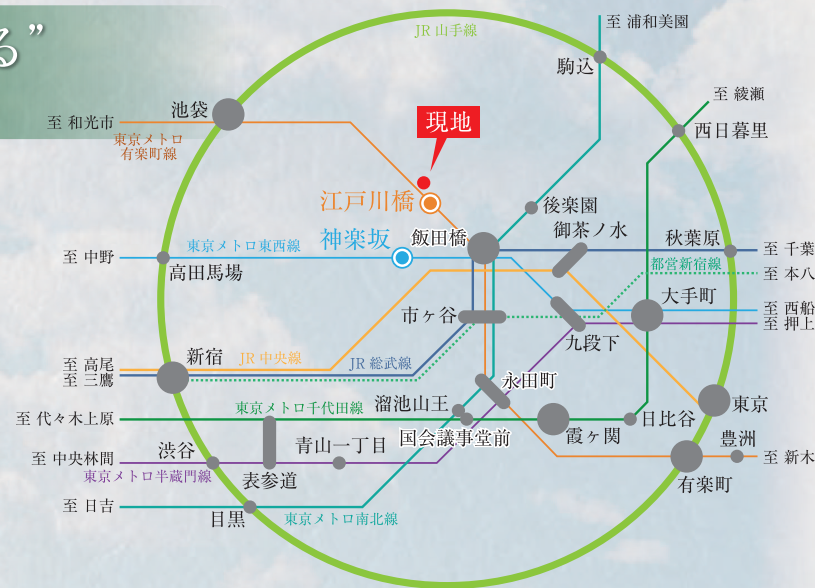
る"

JR 山手線

至 浦和美園

駒込

至 綾瀬

西日暮里

池袋

至 和光市

東京メトロ有楽町線

現地

江戸川橋

後楽園

御茶ノ水

神楽坂

飯田橋

秋葉原

至 千葉

至 中野

東京メトロ東西線

高田馬場

都営新宿線

至 本八

大手町

至 西船

市ヶ谷

至 押上

九段下

至 高尾

至 三鷹

新宿

JR 中央線

JR 総武線

永田町

東京

至 代々木上原

東京メトロ千代田線

溜池山王

日比谷

霞ヶ関

国会議事堂前

豊洲

渋谷

青山一丁目

至 中央林間

東京メトロ半蔵門線

至 新木

有楽町

表参道

至 日吉

目黒

東京メトロ南北線